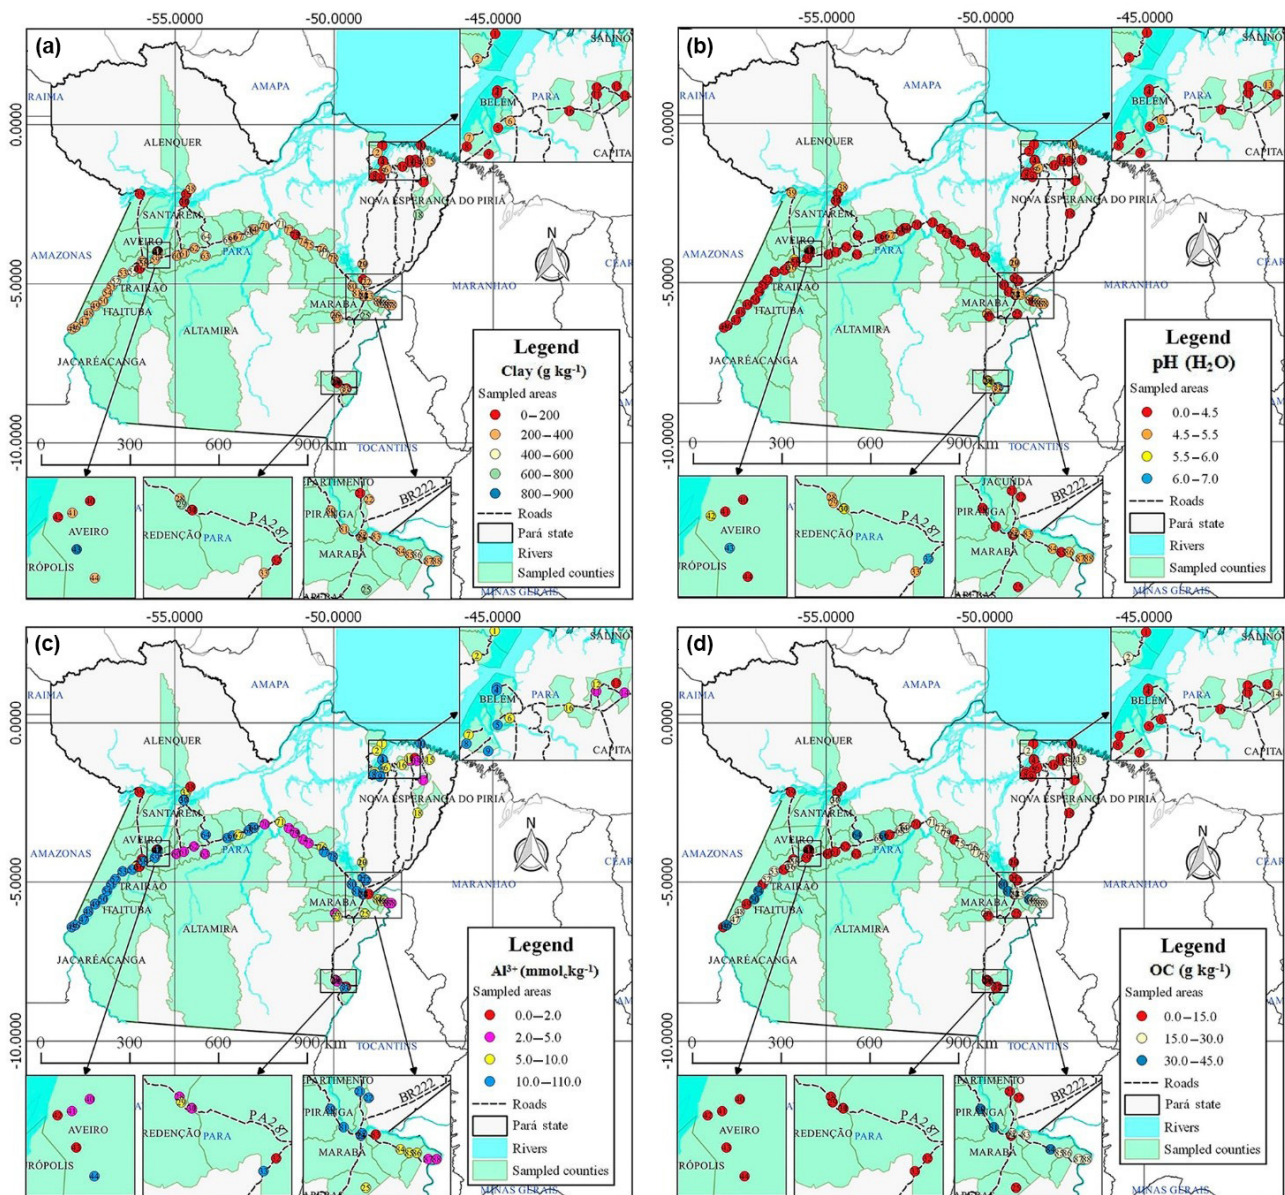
(a)

-55.0000 -50.0000 -45.0000

0.0000 -5.0000 -10.0000

RAIMA AMAPA ALENQUER SANTARÉM AVEIRO AMAZONAS PARA TRAIRÃO ITAITUBA ALTAMIRA JACARÉACANGA MARABA MARANHAO NOVA ESPERANÇA DO PIRIÁ TOCANTINS BELEM PARA SALINO CAPITA

0 300 600 900 km

AVEIRO RÓPOLIS REDENÇÃO PARA PA 287 PARTIMENTO PIRAGA MARABA BR222 MINAS GERAIS

Legend
Clay (g kg$^{-1}$)
Sampled areas
0 – 200
200 – 400
400 – 600
600 – 800
800 – 900
Roads
Pará state
Rivers
Sampled counties

(b)

-55.0000 -50.0000 -45.0000

0.0000 -5.0000 -10.0000

RAIMA AMAPA ALENQUER SANTARÉM AVEIRO AMAZONAS PARA TRAIRÃO ITAITUBA ALTAMIRA JACARÉACANGA MARABA MARANHAO NOVA ESPERANÇA DO PIRIÁ TOCANTINS BELEM PARA SALINO CAPITA CEAR

0 300 600 900 km

AVEIRO RÓPOLIS REDENÇÃO PARA PA 287 JACUNDA PIRAGA MARABA BR222 MINAS GERAIS

Legend
pH (H$_2$O)
Sampled areas
0.0 – 4.5
4.5 – 5.5
5.5 – 6.0
6.0 – 7.0
Roads
Pará state
Rivers
Sampled counties

(c)

-55.0000 -50.0000 -45.0000

0.0000 -5.0000 -10.0000

RAIMA AMAPA ALENQUER SANTARÉM AVEIRO AMAZONAS PARA TRAIRÃO ITAITUBA ALTAMIRA JACARÉACANGA MARABA MARANHAO NOVA ESPERANÇA DO PIRIÁ TOCANTINS BELEM PARA SALINO CAPITA CEAR

0 300 600 900 km

AVEIRO RÓPOLIS REDENÇÃO PARA PA 287 PARTIMENTO PIRAGA MARABA BR222 MINAS GERAIS

Legend
Al$^{3+}$ (mmol$_c$kg$^{-1}$)
Sampled areas
0.0 – 2.0
2.0 – 5.0
5.0 – 10.0
10.0 – 110.0
Roads
Pará state
Rivers
Sampled counties

(d)

-55.0000 -50.0000 -45.0000

0.0000 -5.0000 -10.0000

RAIMA AMAPA ALENQUER SANTARÉM AVEIRO AMAZONAS PARA TRAIRÃO ITAITUBA ALTAMIRA JACARÉACANGA MARABA MARANHAO NOVA ESPERANÇA DO PIRIÁ TOCANTINS BELEM PARA CAPITA CEAR

0 300 600 900 km

AVEIRO RÓPOLIS REDENÇÃO PARA PA 287 PARTIMENTO PIRAGA MARABA BR222 MINAS GERAIS

Legend
OC (g kg$^{-1}$)
Sampled areas
0.0 – 15.0
15.0 – 30.0
30.0 – 45.0
Roads
Pará state
Rivers
Sampled counties